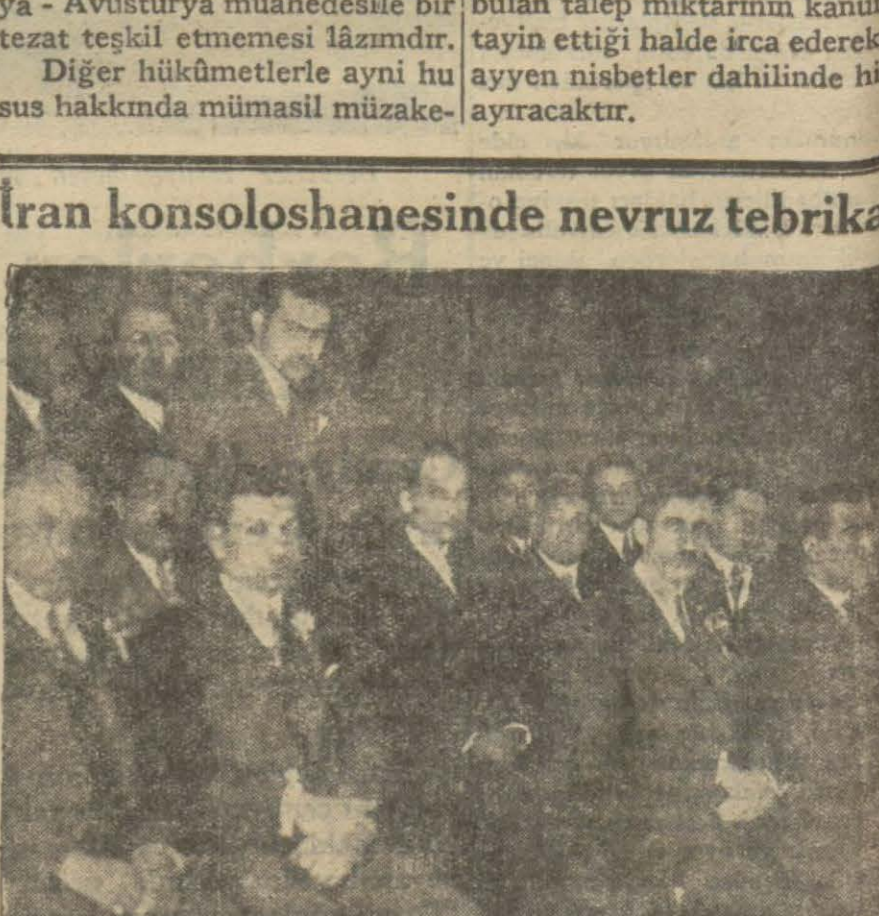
ya - Avusturya muahedesile bir tezat teşkil etmemesi lâzımdır.

Diğer hükûmetlerle ayni hususs hakkında mümasil müzake-

bulan talep miktarının kanu tayin ettiği halde irca ederek ayyen nisbetler dahilinde hi ayıracaktır.

İran konsoloshanesinde nevruz tebrika